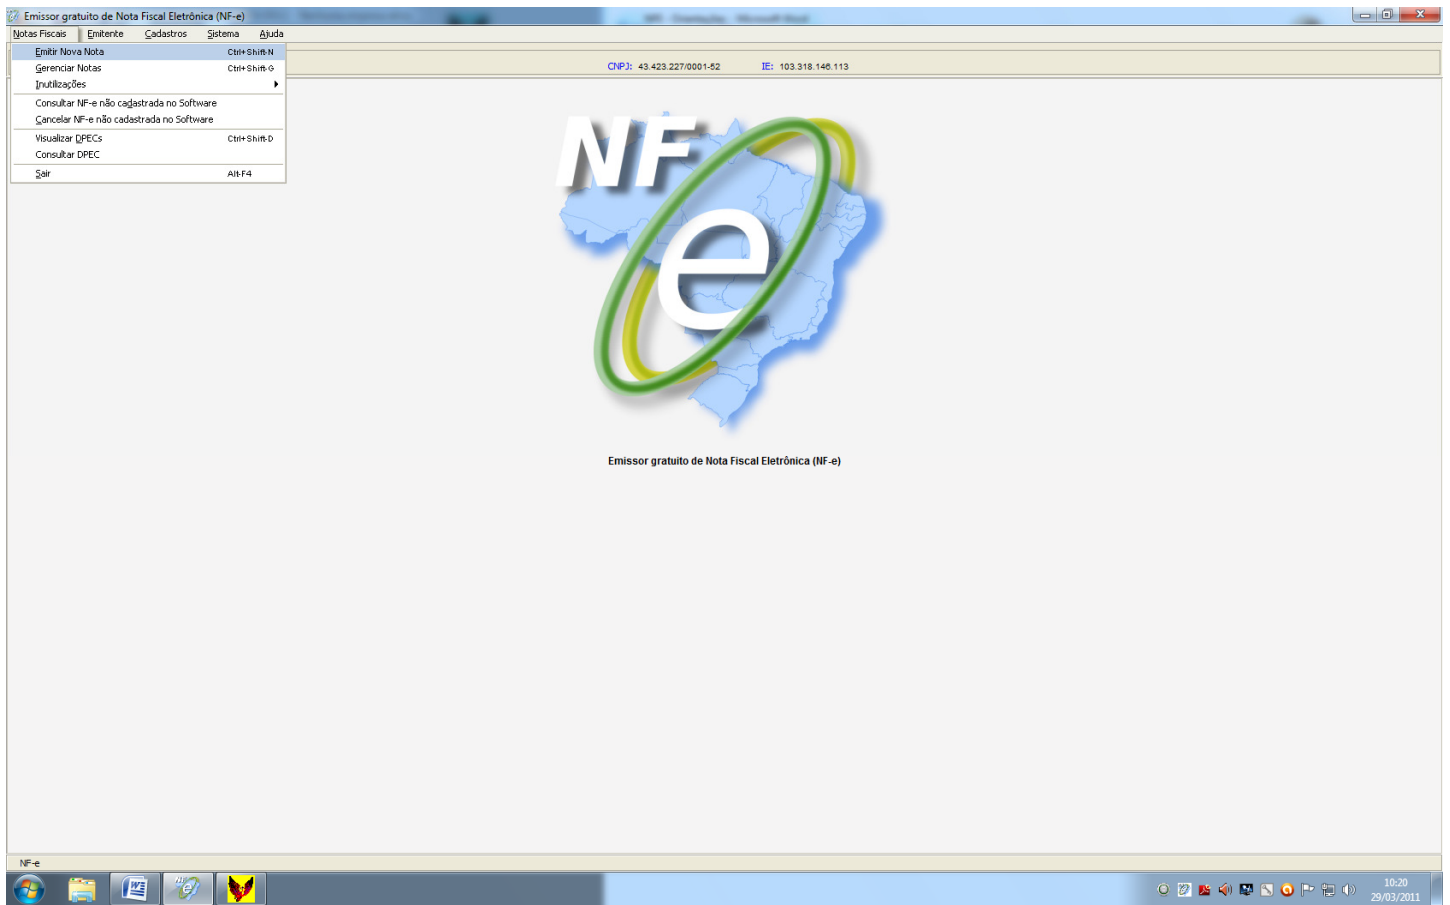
Emissor gratuito de Nota Fiscal Eletrônica (NF-e)

Notas Fiscais | Emitente | Cadastros | Sistema | Ajuda

Emitir Nova Nota Ctrl+Shift+N
Gerenciar Notas Ctrl+Shift+G
Inutilizações
Consultar NF-e não cadastrada no Software
Cancelar NF-e não cadastrada no Software
Visualizar DPECs Ctrl+Shift+D
Consultar DPEC
Sair Alt+F4

CNPJ: 43.423.227/0001-52 IE: 103.318.146.113

NF e

Emissor gratuito de Nota Fiscal Eletrônica (NF-e)

NF-e

10:20
29/03/2011